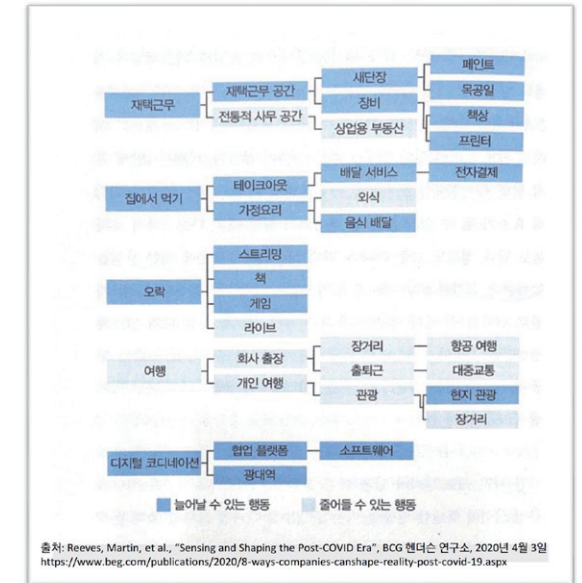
재택근무
재택근무 공간
전통적 사무 공간
새단장
장비
상업용 부동산
페인트
목공일
책상
프린터

집에서 먹기
테이크아웃
가정요리
배달 서비스
외식
음식 배달
전자결제

오락
스트리밍
책
게임
라이브

여행
회사 출장
개인 여행
장거리
출퇴근
관광
항공 여행
대중교통
현지 관광
장거리

디지털 코디네이션
협업 플랫폼
광대역
소프트웨어

늘어날 수 있는 행동
줄어들 수 있는 행동

출처: Reeves, Martin, et al., "Sensing and Shaping the Post-COVID Era", BCG 헨더슨 연구소, 2020년 4월 3일
https://www.beg.com/publications/2020/8-ways-companies-canshape-reality-post-covid-19.aspx